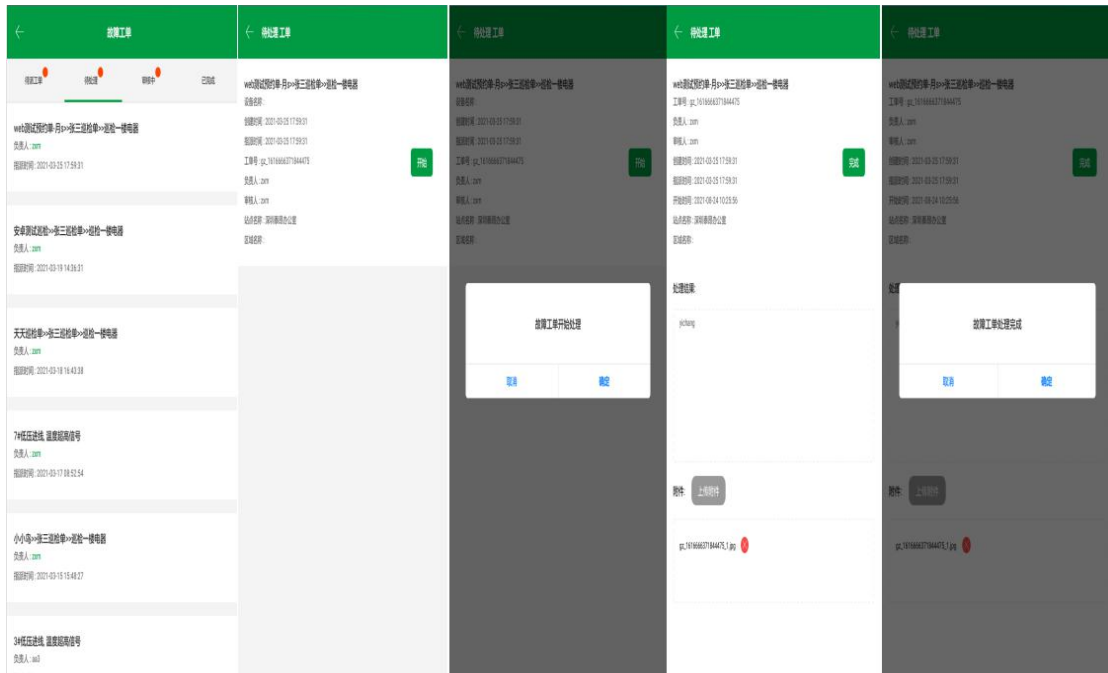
←
故障工单

待派工单 待处理 审核中 已完成

web测试预约单-月s>>张三巡检单>>巡检一楼电器
负责人 : zsm
指派时间 : 2021-03-25 17:59:31

安卓测试巡检>>张三巡检单>>巡检一楼电器
负责人 : zsm
指派时间 : 2021-03-19 14:36:31

天天巡检单>>张三巡检单>>巡检一楼电器
负责人 : zsm
指派时间 : 2021-03-18 16:43:38

7#低压进线, 温度超限信号
负责人 : zsm
指派时间 : 2021-03-17 08:52:54

小小鸟>>张三巡检单>>巡检一楼电器
负责人 : zsm
指派时间 : 2021-03-15 15:48:27

3#低压进线, 温度超限信号
负责人 : ssd

← 待处理工单

web测试预约单-月s>>张三巡检单>>巡检一楼电器
设备名称 :
创建时间 : 2021-03-25 17:59:31
指派时间 : 2021-03-25 17:59:31
工单号 : gz_1616663718444475
负责人 : zsm
审核人 : zsm
站点名称 : 深圳泰然办公室
区域名称 :
开始

← 待处理工单

web测试预约单-月s>>张三巡检单>>巡检一楼电器
设备名称 :
创建时间 : 2021-03-25 17:59:31
指派时间 : 2021-03-25 17:59:31
工单号 : gz_1616663718444475
负责人 : zsm
审核人 : zsm
站点名称 : 深圳泰然办公室
区域名称 :
开始

故障工单开始处理
取消 确定

← 待处理工单

web测试预约单-月s>>张三巡检单>>巡检一楼电器
工单号 : gz_1616663718444475
负责人 : zsm
审核人 : zsm
创建时间 : 2021-03-25 17:59:31
指派时间 : 2021-03-25 17:59:31
开始时间 : 2021-08-24 10:25:56
站点名称 : 深圳泰然办公室
区域名称 :
完成

处理结果 :
yichang

附件 : 上传附件

gz_1616663718444475_1.jpg

← 待处理工单

web测试预约单-月s>>张三巡检单>>巡检一楼电器
工单号 : gz_1616663718444475
负责人 : zsm
审核人 : zsm
创建时间 : 2021-03-25 17:59:31
指派时间 : 2021-03-25 17:59:31
开始时间 : 2021-08-24 10:25:56
站点名称 : 深圳泰然办公室
区域名称 :
完成

处

故障工单处理完成
取消 确定

附件 : 上传附件

gz_1616663718444475_1.jpg